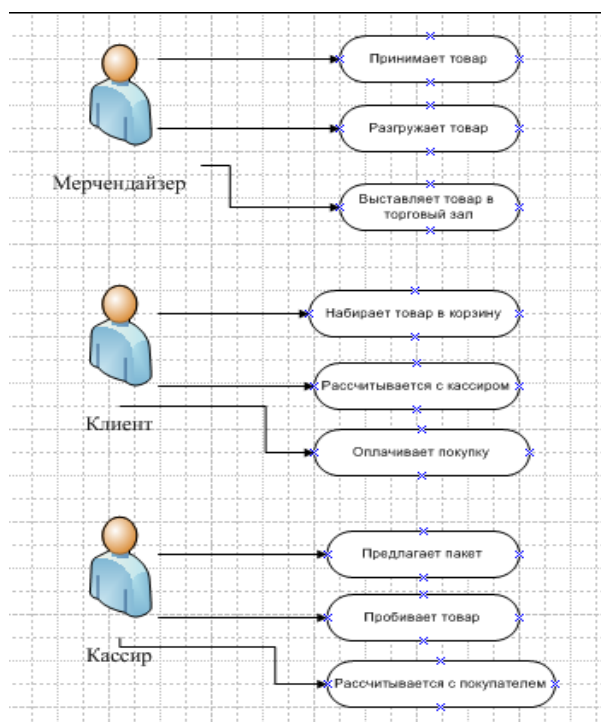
Принимает товар

Разгружает товар

Мерчендайзер

Выставляет товар в торговый зал

Набирает товар в корзину

Рассчитывается с кассиром

Клиент

Оплачивает покупку

Предлагает пакет

Пробивает товар

Кассир

Рассчитывается с покупателем